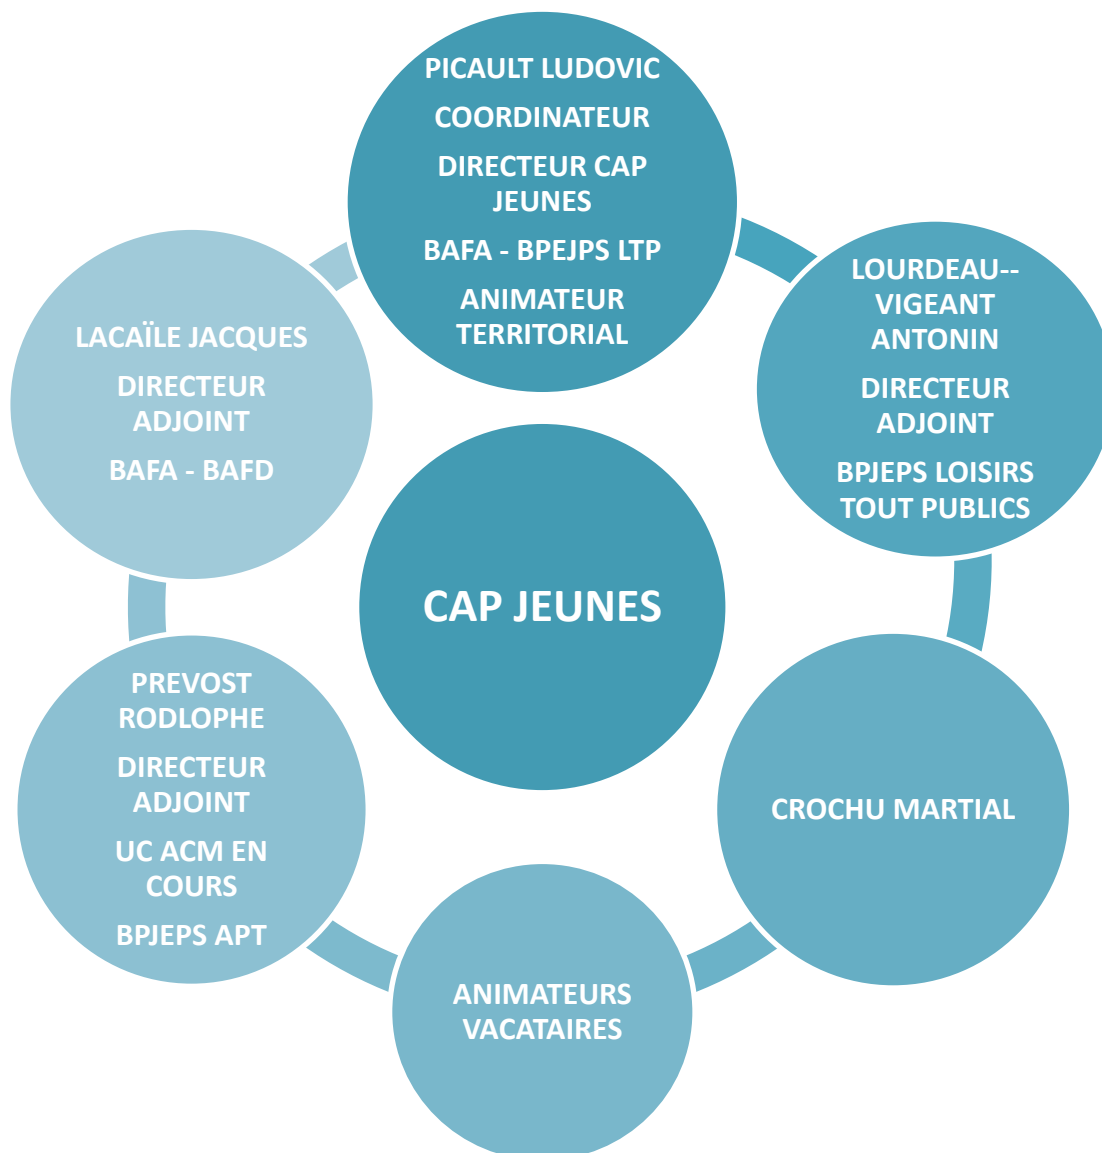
CAP JEUNES

PICAULT LUDOVIC

COORDINATEUR

DIRECTEUR CAP JEUNES

BAFA - BPEJPS LTP

ANIMATEUR TERRITORIAL

LOURDEAU--VIGEANT ANTONIN

DIRECTEUR ADJOINT

BPJEPS LOISIRS TOUT PUBLICS

CROCHU MARTIAL

ANIMATEURS VACATAIRES

PREVOST RODLOPHE

DIRECTEUR ADJOINT

UC ACM EN COURS

BPJEPS APT

LACAÏLE JACQUES

DIRECTEUR ADJOINT

BAFA - BAFD